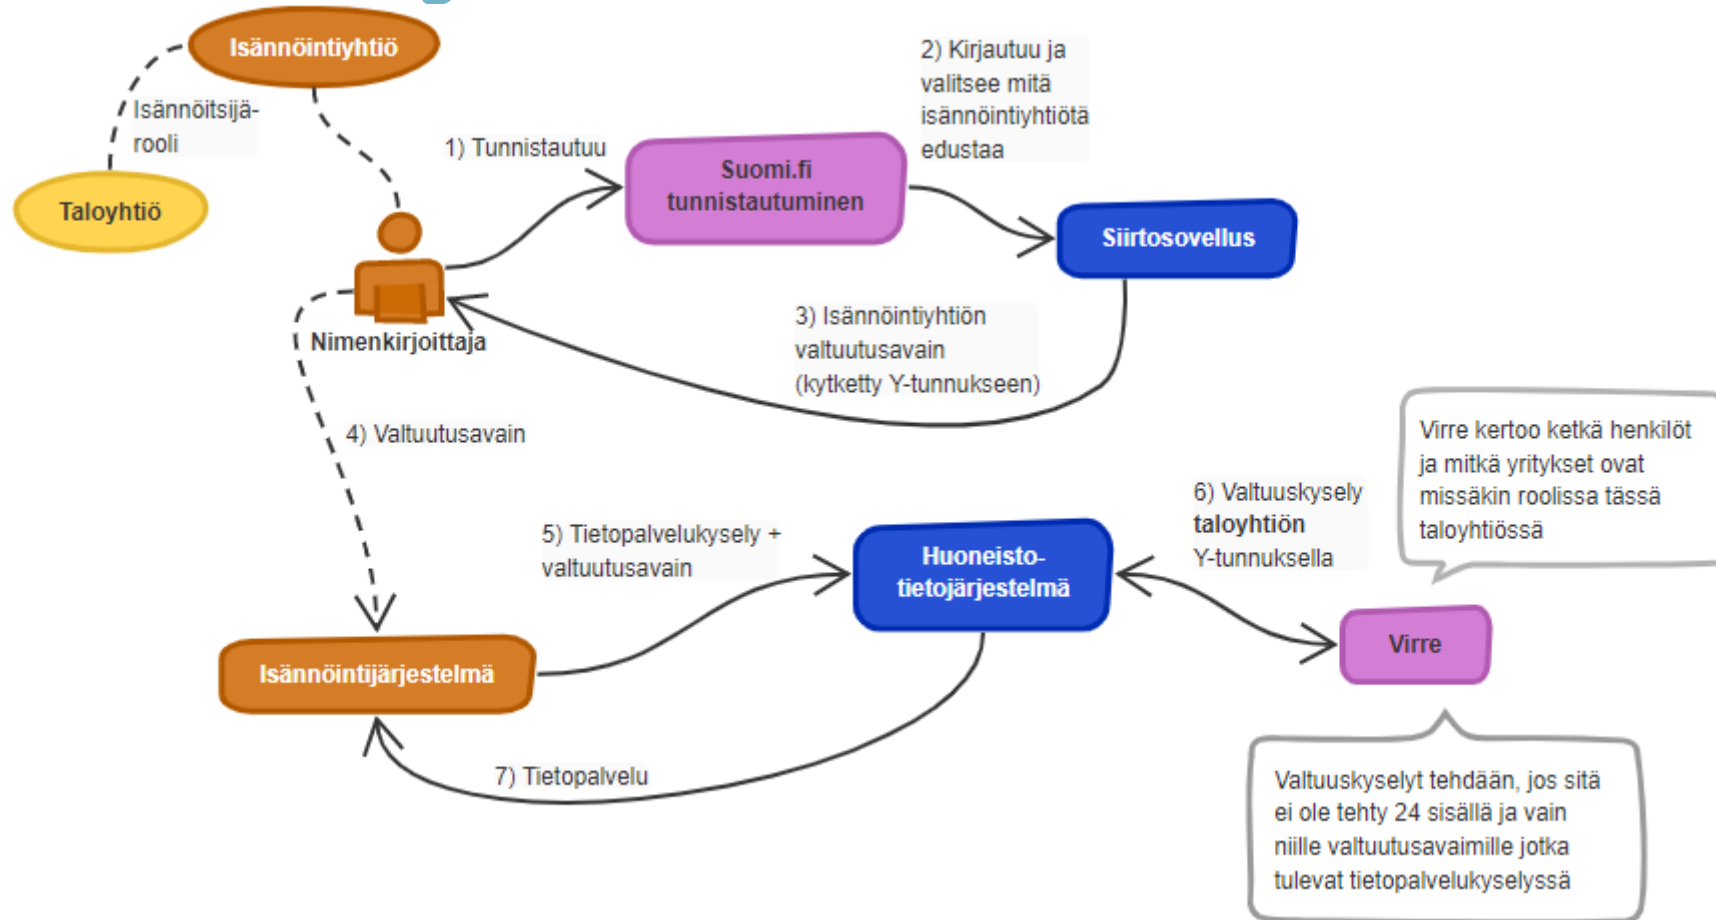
Isännöintiyhtiö

Isännöitsijä-rooli

Taloyhtiö

1) Tunnistautuu

Suomi.fi tunnistautuminen

2) Kirjautuu ja valitsee mitä isännöintiyhtiötä edustaa

Siirtosovellus

Nimenkirjoittaja

3) Isännöintiyhtiön valtuutusavain (kytketty Y-tunnukseen)

4) Valtuutusavain

Virre kertoo ketkä henkilöt ja mitkä yritykset ovat missäkin roolissa tässä taloyhtiössä

6) Valtuuskysely **taloyhtiön** Y-tunnuksella

5) Tietopalvelukysely + valtuutusavain

Huoneisto-tietojärjestelmä

Virre

Isännöintijärjestelmä

7) Tietopalvelu

Valtuuskyselyt tehdään, jos sitä ei ole tehty 24 sisällä ja vain niille valtuutusavaimille jotka tulevat tietopalvelukyselyssä